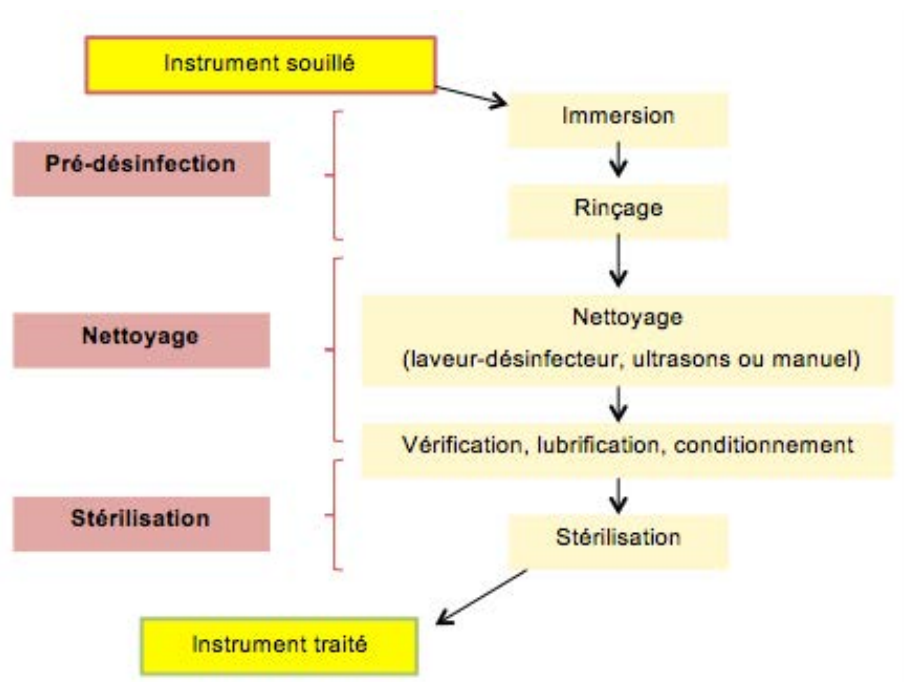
Instrument souillé

Pré-désinfection

Immersion

Rinçage

Nettoyage

Nettoyage
(laveur-désinfecteur, ultrasons ou manuel)

Vérification, lubrification, conditionnement

Stérilisation

Stérilisation

Instrument traité